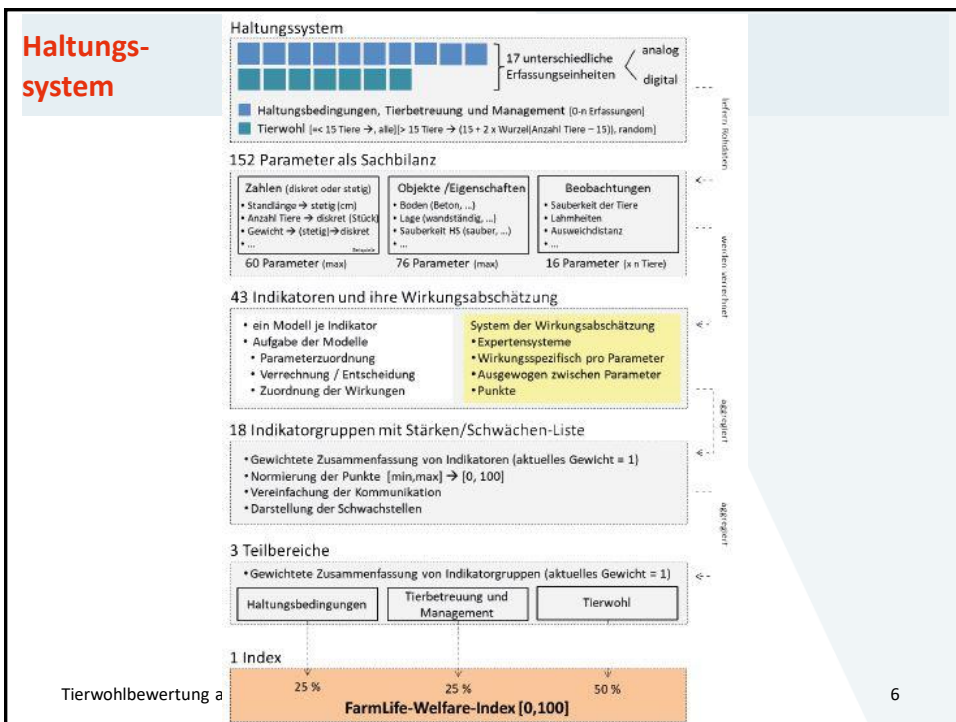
Haltungssystem

Haltungssystem

17 unterschiedliche Erfassungseinheiten

analog

digital

Haltungsbedingungen, Tierbetreuung und Management [0-n Erfassungen]

Tierwohl [=< 15 Tiere → alle][> 15 Tiere → (15 + 2 x Wurzel(Anzahl Tiere − 15)), random]

liefern Rohdaten

152 Parameter als Sachbilanz

Zahlen (diskret oder stetig)
• Standlänge → stetig (cm)
• Anzahl Tiere → diskret (Stück)
• Gewicht → (stetig)→diskret
• ...

Objekte /Eigenschaften
• Boden (Beton, ...)
• Lage (wandständig, ...)
• Sauberkeit HS (sauber, ...)
• ...

Beobachtungen
• Sauberkeit der Tiere
• Lahmheiten
• Ausweichdistanz
• ...

60 Parameter (max)

76 Parameter (max)

16 Parameter (x n Tiere)

werden verrechnet

43 Indikatoren und ihre Wirkungsabschätzung

• ein Modell je Indikator
• Aufgabe der Modelle
• Parameterzuordnung
• Verrechnung / Entscheidung
• Zuordnung der Wirkungen

System der Wirkungsabschätzung
• Expertensysteme
• Wirkungsspezifisch pro Parameter
• Ausgewogen zwischen Parameter
• Punkte

aggregiert

18 Indikatorgruppen mit Stärken/Schwächen-Liste

• Gewichtete Zusammenfassung von Indikatoren (aktuelles Gewicht = 1)
• Normierung der Punkte [min,max] → [0, 100]
• Vereinfachung der Kommunikation
• Darstellung der Schwachstellen

aggregiert

3 Teilbereiche

• Gewichtete Zusammenfassung von Indikatorgruppen (aktuelles Gewicht = 1)

Haltungsbedingungen

Tierbetreuung und Management

Tierwohl

1 Index

25 %

25 %

50 %

FarmLife-Welfare-Index [0,100]

Tierwohlbewertung a

6